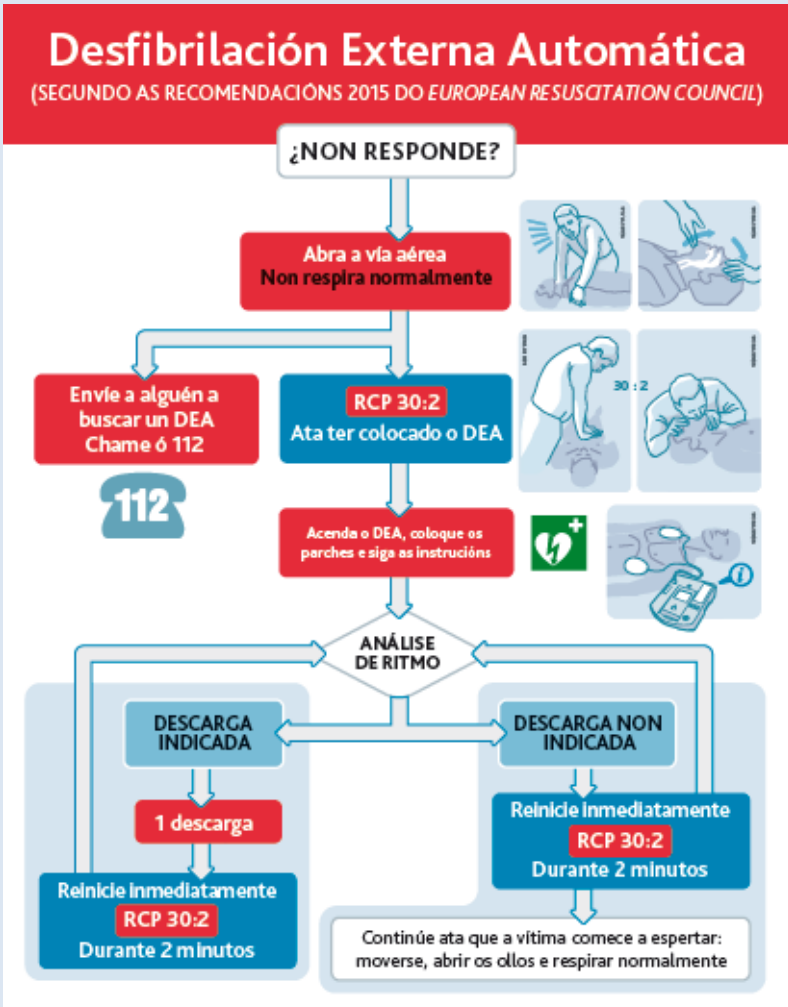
Desfibrilación Externa Automática
(SEGUNDO AS RECOMENDACIÓNS 2015 DO EUROPEAN RESUSCITATION COUNCIL)

¿NON RESPONDE?

Abra a vía aérea
Non respira normalmente

Envíe a alguén a buscar un DEA
Chame ó 112

112

RCP 30:2
Ata ter colocado o DEA

30 : 2

Acenda o DEA, coloque os parches e siga as instrucións

ANÁLISE DE RITMO

DESCARGA INDICADA

1 descarga

Reinicie inmediatamente
RCP 30:2
Durante 2 minutos

DESCARGA NON INDICADA

Reinicie inmediatamente
RCP 30:2
Durante 2 minutos

Continúe ata que a vítima comece a espertar: moverse, abrir os ollos e respirar normalmente